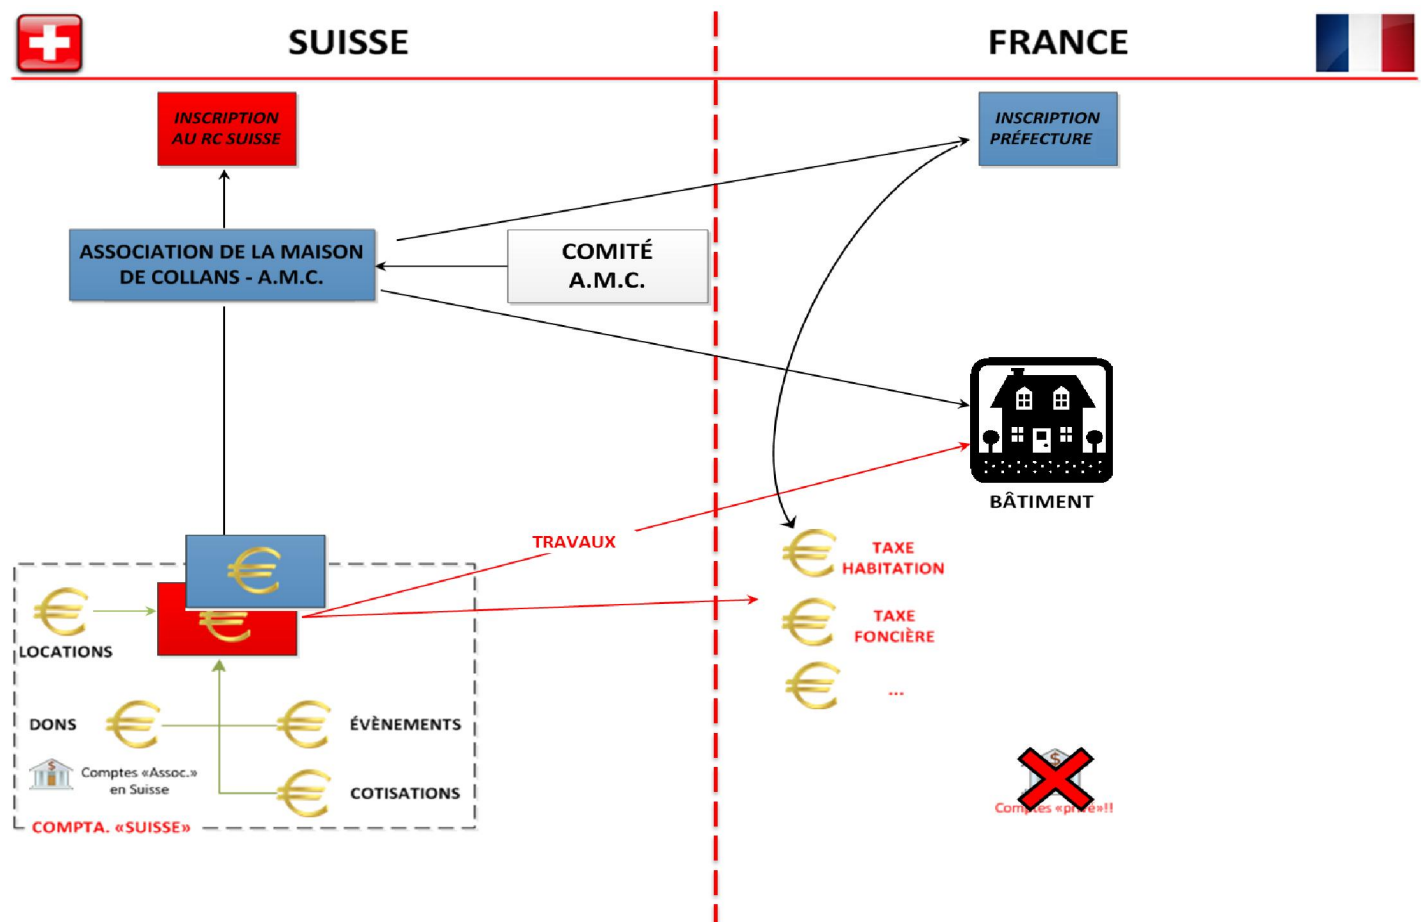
SUISSE

FRANCE

INSCRIPTION AU RC SUISSE

INSCRIPTION PRÉFECTURE

ASSOCIATION DE LA MAISON DE COLLANS - A.M.C.

COMITÉ A.M.C.

BÂTIMENT

TRAVAUX

TAXE HABITATION

TAXE FONCIÈRE

...

LOCATIONS

DONS

ÉVÈNEMENTS

Comptes «Assoc.» en Suisse

COTISATIONS

COMPTA. «SUISSE»

Com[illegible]es «pr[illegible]e»!!